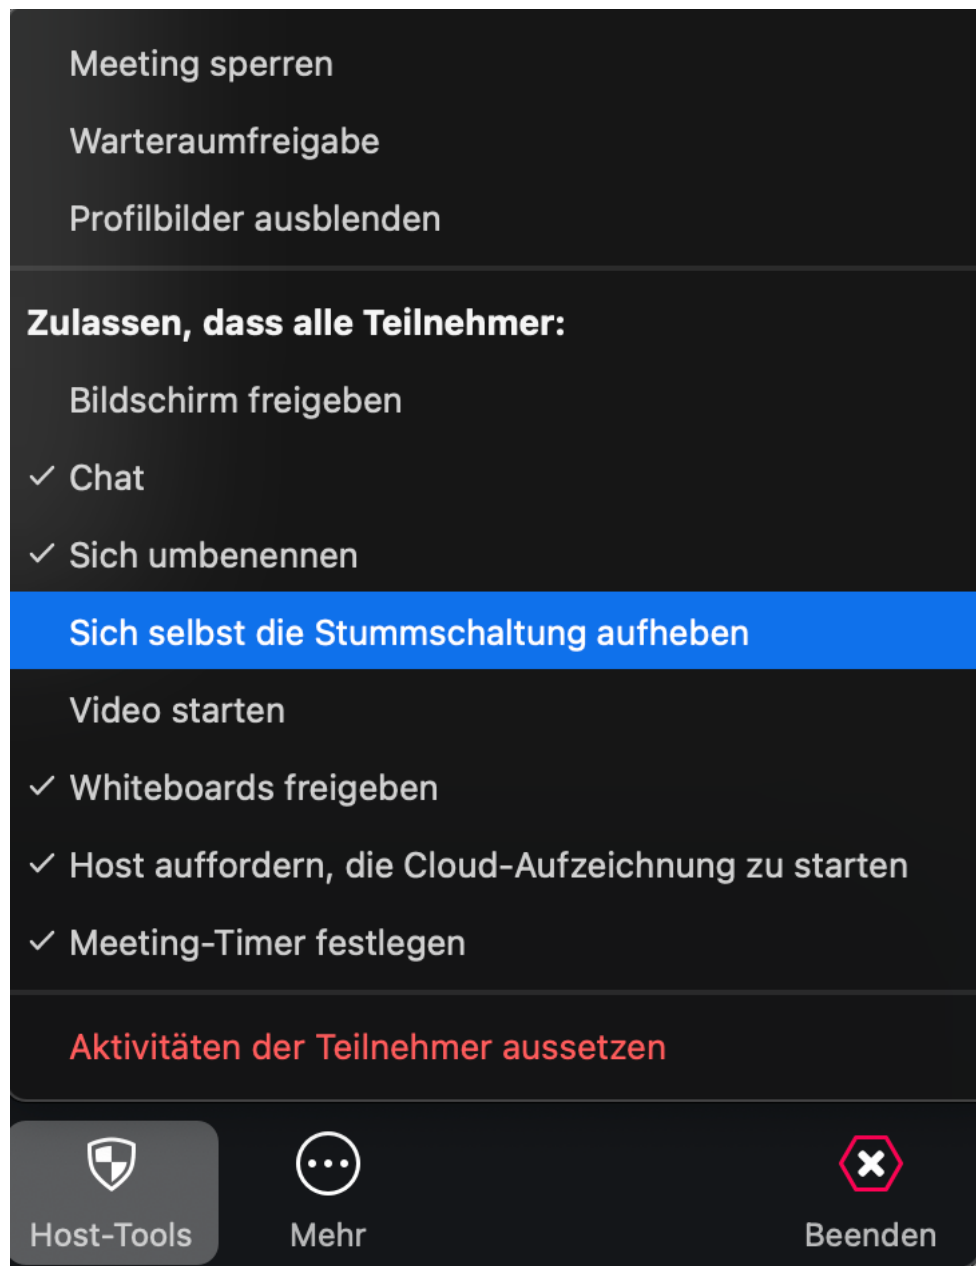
Meeting sperren

Warteraumfreigabe

Profilbilder ausblenden

Zulassen, dass alle Teilnehmer:

Bildschirm freigeben

✓ Chat

✓ Sich umbenennen

Sich selbst die Stummschaltung aufheben

Video starten

✓ Whiteboards freigeben

✓ Host auffordern, die Cloud-Aufzeichnung zu starten

✓ Meeting-Timer festlegen

Aktivitäten der Teilnehmer aussetzen

Host-Tools

Mehr

Beenden